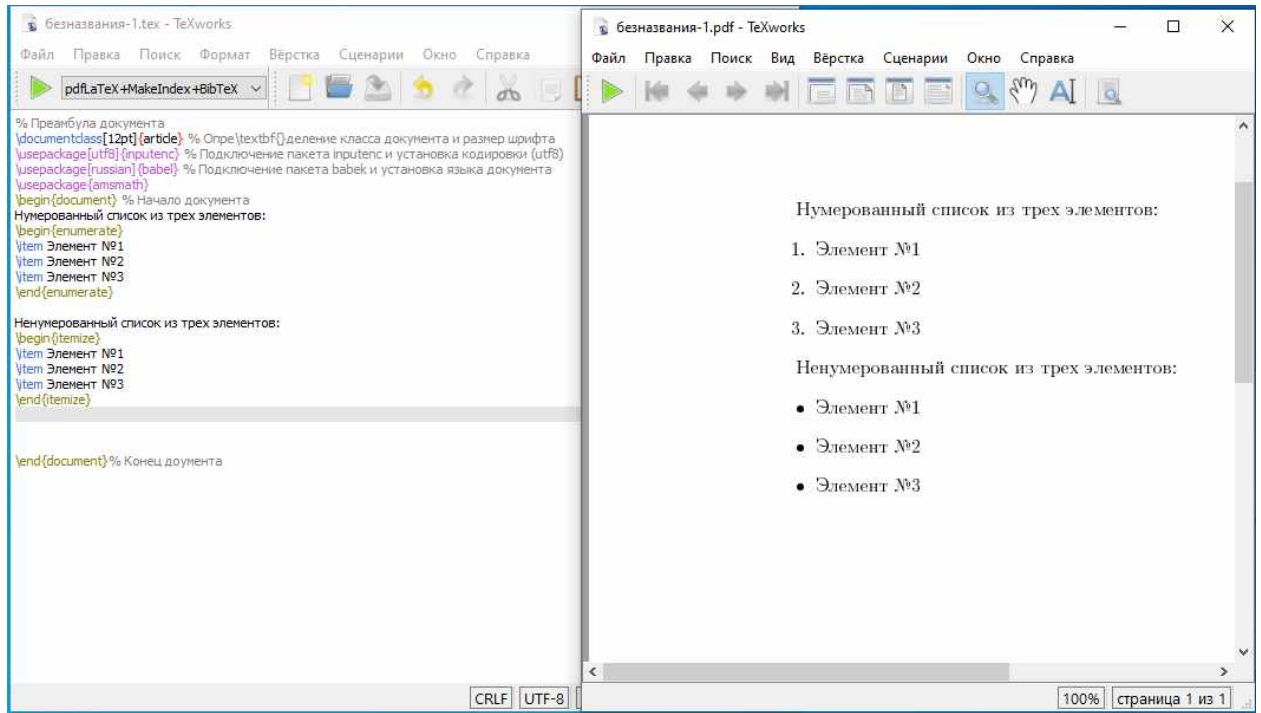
безназвания-1.tex - TeXworks

Файл Правка Поиск Формат Вёрстка Сценарии Окно Справка

pdfLaTeX+MakeIndex+BibTeX

% Преамбула документа
\documentclass[12pt]{article} % Опре\textbf{}деление класса документа и размер шрифта
\usepackage[utf8]{inputenc} % Подключение пакета inputenc и установка кодировки (utf8)
\usepackage[russian]{babel} % Подключение пакета babek и установка языка документа
\usepackage{amsmath}
\begin{document} % Начало документа
Нумерованный список из трех элементов:
\begin{enumerate}
\item Элемент №1
\item Элемент №2
\item Элемент №3
\end{enumerate}

Ненумерованный список из трех элементов:
\begin{itemize}
\item Элемент №1
\item Элемент №2
\item Элемент №3
\end{itemize}

\end{document} % Конец доумента

CRLF UTF-8

безназвания-1.pdf - TeXworks

Файл Правка Поиск Вид Вёрстка Сценарии Окно Справка

Нумерованный список из трех элементов:

1. Элемент №1

2. Элемент №2

3. Элемент №3

Ненумерованный список из трех элементов:

• Элемент №1

• Элемент №2

• Элемент №3

100% страница 1 из 1